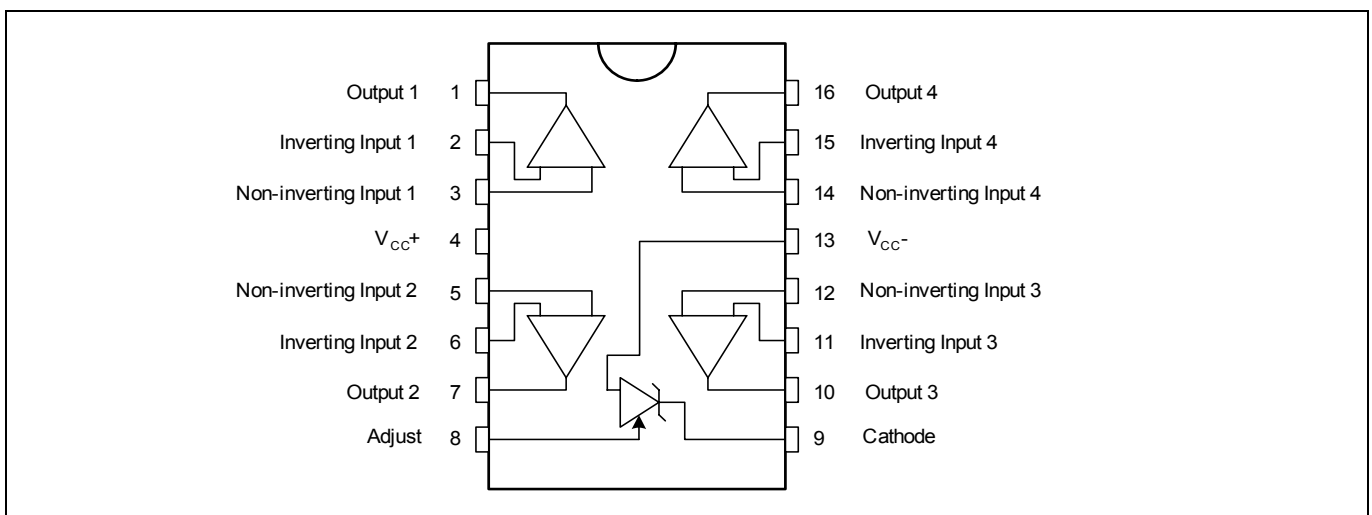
Output 1 1
Inverting Input 1 2
Non-inverting Input 1 3
$V_{CC}+$ 4
Non-inverting Input 2 5
Inverting Input 2 6
Output 2 7
Adjust 8

16 Output 4
15 Inverting Input 4
14 Non-inverting Input 4
13 $V_{CC}-$
12 Non-inverting Input 3
11 Inverting Input 3
10 Output 3
9 Cathode